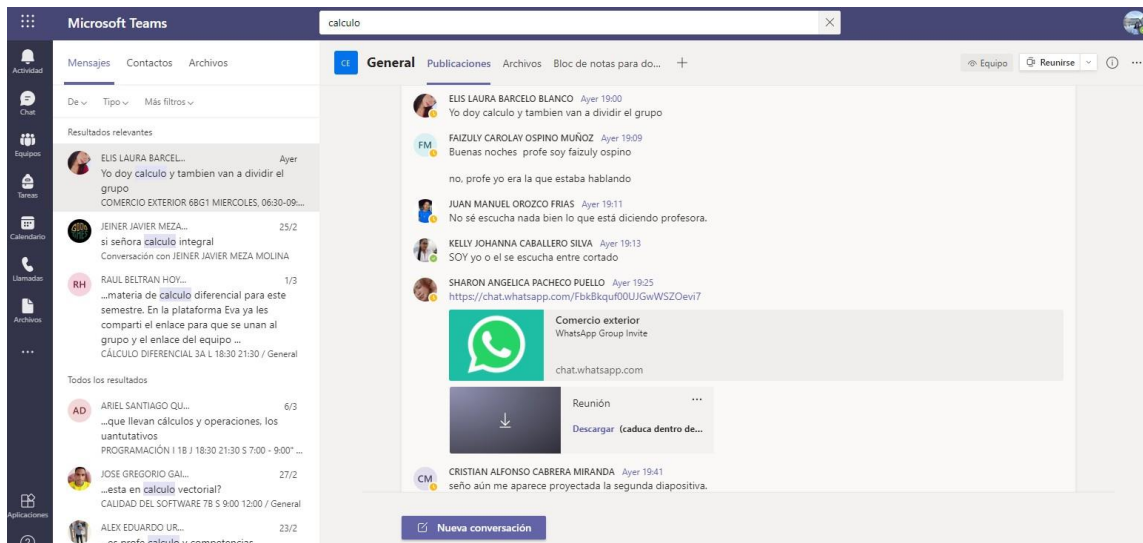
Microsoft Teams

calculo

Actividad
Chat
Equipos
Tareas
Calendario
Llamadas
Archivos
...
Aplicaciones

Mensajes Contactos Archivos

De Tipo Más filtros

Resultados relevantes

ELIS LAURA BARCEL... Ayer
Yo doy calculo y tambien van a dividir el grupo
COMERCIO EXTERIOR 6BG1 MIERCOLES, 06:30-09:...

JEINER JAVIER MEZA... 25/2
si señora calculo integral
Conversación con JEINER JAVIER MEZA MOLINA

RH RAUL BELTRAN HOY... 1/3
...materia de calculo diferencial para este semestre. En la plataforma Eva ya les comparti el enlace para que se unan al grupo y el enlace del equipo ...
CÁLCULO DIFERENCIAL 3A L 18:30 21:30 / General

Todos los resultados

AD ARIEL SANTIAGO QU... 6/3
...que llevan cálculos y operaciones, los uantutativos
PROGRAMACIÓN I 1B J 18:30 21:30 S 7:00 - 9:00" ...

JOSE GREGORIO GAI... 27/2
...esta en calculo vectorial?
CALIDAD DEL SOFTWARE 7B S 9:00 12:00 / General

ALEX EDUARDO UR... 23/2
...es profe calculo y competencias

CE General Publicaciones Archivos Bloc de notas para do... +

Equipo Reunirse

ELIS LAURA BARCELO BLANCO Ayer 19:00
Yo doy calculo y tambien van a dividir el grupo

FM FAIZULY CAROLAY OSPINO MUÑOZ Ayer 19:09
Buenas noches profe soy faizuly ospino

no, profe yo era la que estaba hablando

JUAN MANUEL OROZCO FRIAS Ayer 19:11
No sé escucha nada bien lo que está diciendo profesora.

KELLY JOHANNA CABALLERO SILVA Ayer 19:13
SOY yo o el se escucha entre cortado

SHARON ANGELICA PACHECO PUELLO Ayer 19:25
https://chat.whatsapp.com/FbkBkquf00UJGwWSZOevi7

Comercio exterior
WhatsApp Group Invite
chat.whatsapp.com

Reunión ...
Descargar (caduca dentro de...

CM CRISTIAN ALFONSO CABRERA MIRANDA Ayer 19:41
seño aún me aparece proyectada la segunda diapositiva.

Nueva conversación